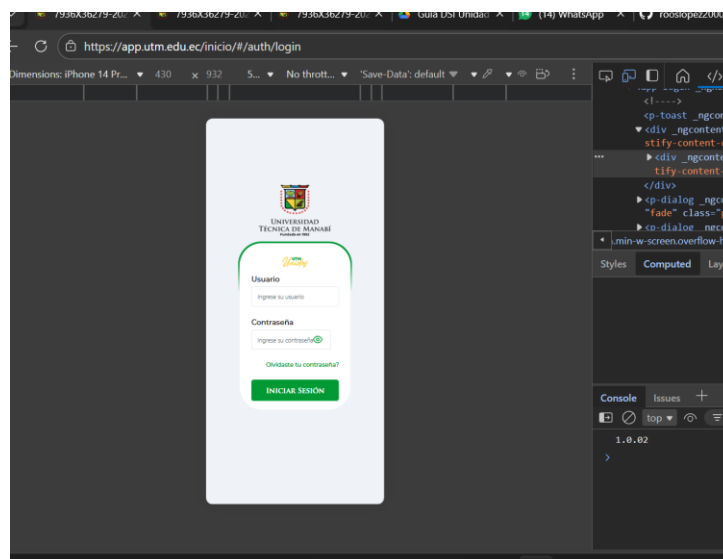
7936X36279-20 ×
7936X36279-20 ×
7936X36279-20 ×
Guia DSI Unidad ×
(14) WhatsApp ×
roosiopez2000

https://app.utm.edu.ec/inicio/#/auth/login

Dimensions: iPhone 14 Pr... ▾ 430 × 932 5... ▾ No thrott... ▾ 'Save-Data': default ▾

UNIVERSIDAD TÉCNICA DE MANABÍ
Fundada en 1952

Usuario
Ingrese su usuario

Contraseña
Ingrese su contraseña

Olvidaste tu contraseña?

INICIAR SESIÓN

<!---->
<p-toast _ngcon
▾<div _ngconten
stify-content-
▸<div _ngconte
tify-content
</div>
▸<p-dialog _ngc
"fade" class="
▸<p-dialog _ngc
.min-w-screen.overflow-h

Styles Computed Lay

Console Issues +
top ▾
1.0.02
>